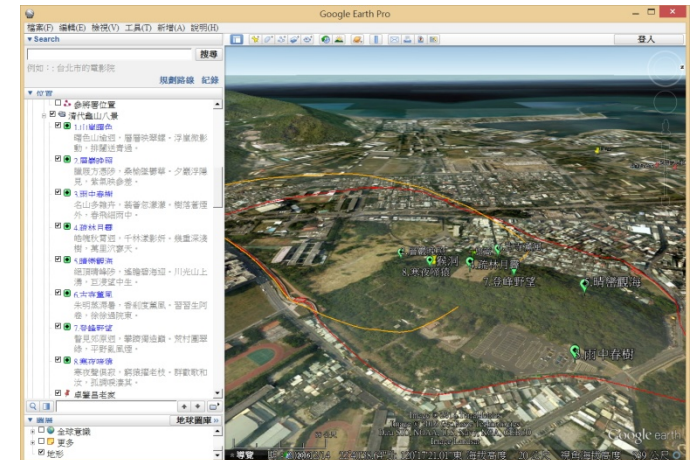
Google Earth Pro

檔案(F) 編輯(E) 檢視(V) 工具(T) 新增(A) 說明(H)

登入

▼Search

搜尋

例如：台北市的電影院

規劃路線 紀錄

▼位置

參將署位置

清代鳳山八景

1.岡山樹色

2.翠屏夕照

3.丹鳳朝陽

4.泮水荷香

5.鳳山晚照

6.龜山靈泉

7.半屏夕照

8.東港夕照

▼圖層 地球圖庫

全球意識

更多

地形

8.東港夕照

7.半屏夕照

岡山八景

睛昭觀海

岡中春樹

▲導覽

Google earth